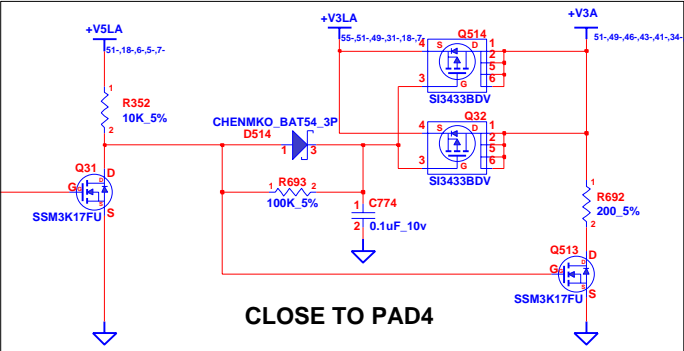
+V5LA
51-,18-,6-,5-,7-

+V3LA
55-,51-,49-,31-,18-,7-

+V3A
51-,49-,46-,43-,41-,34-

Q514
4 S D 1
2
5
3 G 6
SI3433BDV

Q32
4 S D 1
2
5
3 G 6
SI3433BDV

1
R352
10K_5%
2

CHENMKO_BAT54_3P
D514
1 3

Q31
G D
S
SSM3K17FU

1 R693 2
100K_5%

1
C774
2
0.1uF_10v

1
R692
200_5%
2

Q513
G D
S
SSM3K17FU

CLOSE TO PAD4